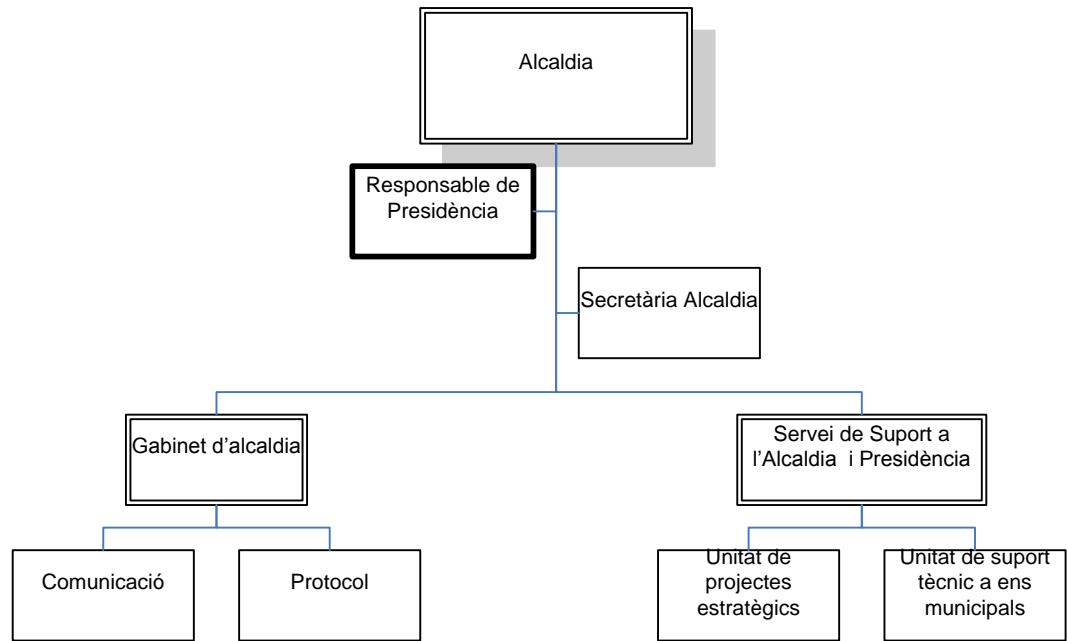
Alcaldia

Responsable de Presidència

Secretària Alcaldia

Gabinet d'alcaldia

Servei de Suport a l'Alcaldia i Presidència

Comunicació

Protocol

Unitat de projectes estratègics

Unitat de suport tècnic a ens municipals